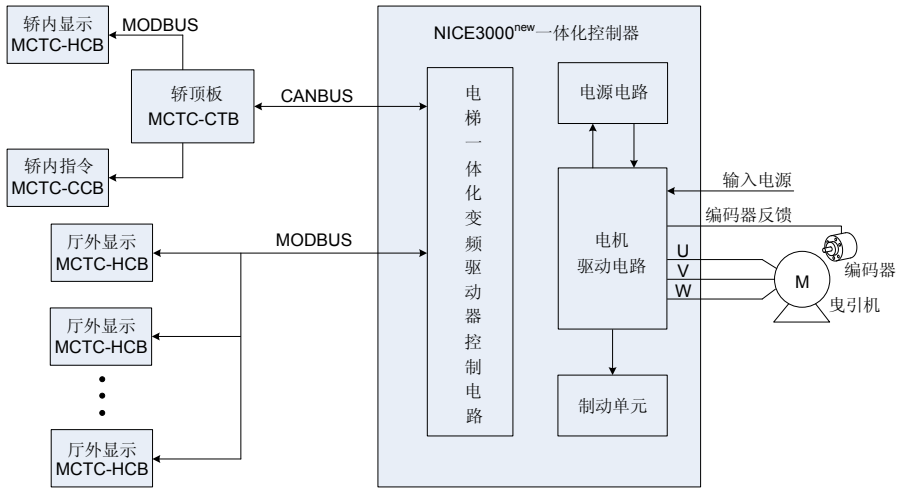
轿内显示
MCTC-HCB

MODBUS

轿顶板
MCTC-CTB

CANBUS

轿内指令
MCTC-CCB

厅外显示
MCTC-HCB

MODBUS

厅外显示
MCTC-HCB

厅外显示
MCTC-HCB

NICE3000$^{new}$一体化控制器

电梯一体化变频驱动器控制电路

电源电路

电机
驱动电路

制动单元

输入电源

编码器反馈

U
V
W

M

编码器

曳引机